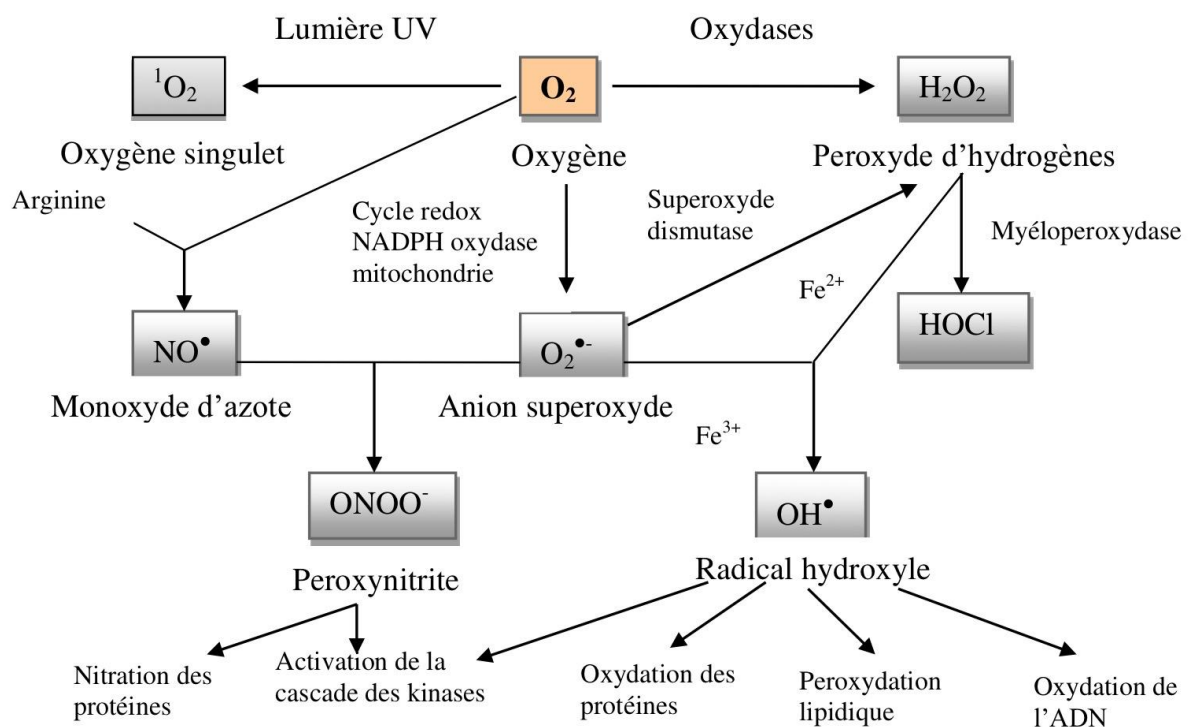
Lumière UV

Oxydases

$^1O_2$

$O_2$

$H_2O_2$

Oxygène singulet

Oxygène

Peroxyde d'hydrogènes

Arginine

Cycle redox NADPH oxydase mitochondrie

Superoxyde dismutase

Myéloperoxydase

$Fe^{2+}$

$NO^\bullet$

$O_2^{\bullet-}$

HOCl

Monoxyde d'azote

Anion superoxyde

$Fe^{3+}$

$ONOO^-$

$OH^\bullet$

Peroxynitrite

Radical hydroxyle

Nitration des protéines

Activation de la cascade des kinases

Oxydation des protéines

Peroxydation lipidique

Oxydation de l'ADN